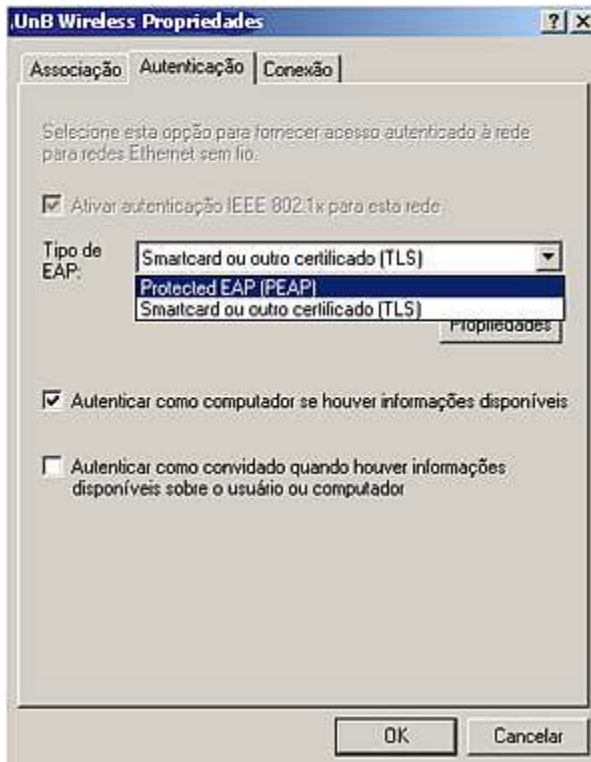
UnB Wireless Propriedades

?

X

Associação

Autenticação

Conexão

Selecione esta opção para fornecer acesso autenticado à rede para redes Ethernet sem fio.

Ativar autenticação IEEE 802.1x para esta rede

Tipo de EAP:

Smartcard ou outro certificado (TLS)

Protected EAP (PEAP)

Smartcard ou outro certificado (TLS)

Propriedades

Autenticar como computador se houver informações disponíveis

Autenticar como convidado quando houver informações disponíveis sobre o usuário ou computador

OK

Cancelar